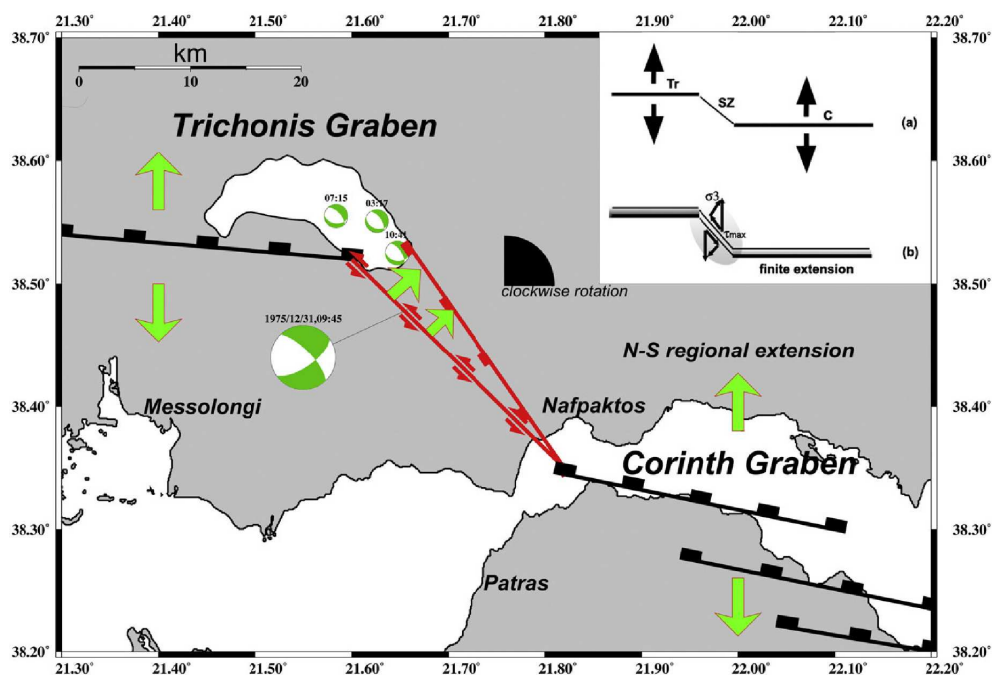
21.30° 21.40° 21.50° 21.60° 21.70° 21.80° 21.90° 22.00° 22.10° 22.20°

38.70° 38.60° 38.50° 38.40° 38.30° 38.20°

km
0 10 20

Trichonis Graben

07:15 03:17 10:41

1975/12/31,09:45

clockwise rotation

Tr SZ C (a)

σ3 τmax (b)
finite extension

N-S regional extension

Messolongi

Nafpaktos

Corinth Graben

Patras

38.70° 38.60° 38.50° 38.40° 38.30° 38.20°

21.30° 21.40° 21.50° 21.60° 21.70° 21.80° 21.90° 22.00° 22.10° 22.20°